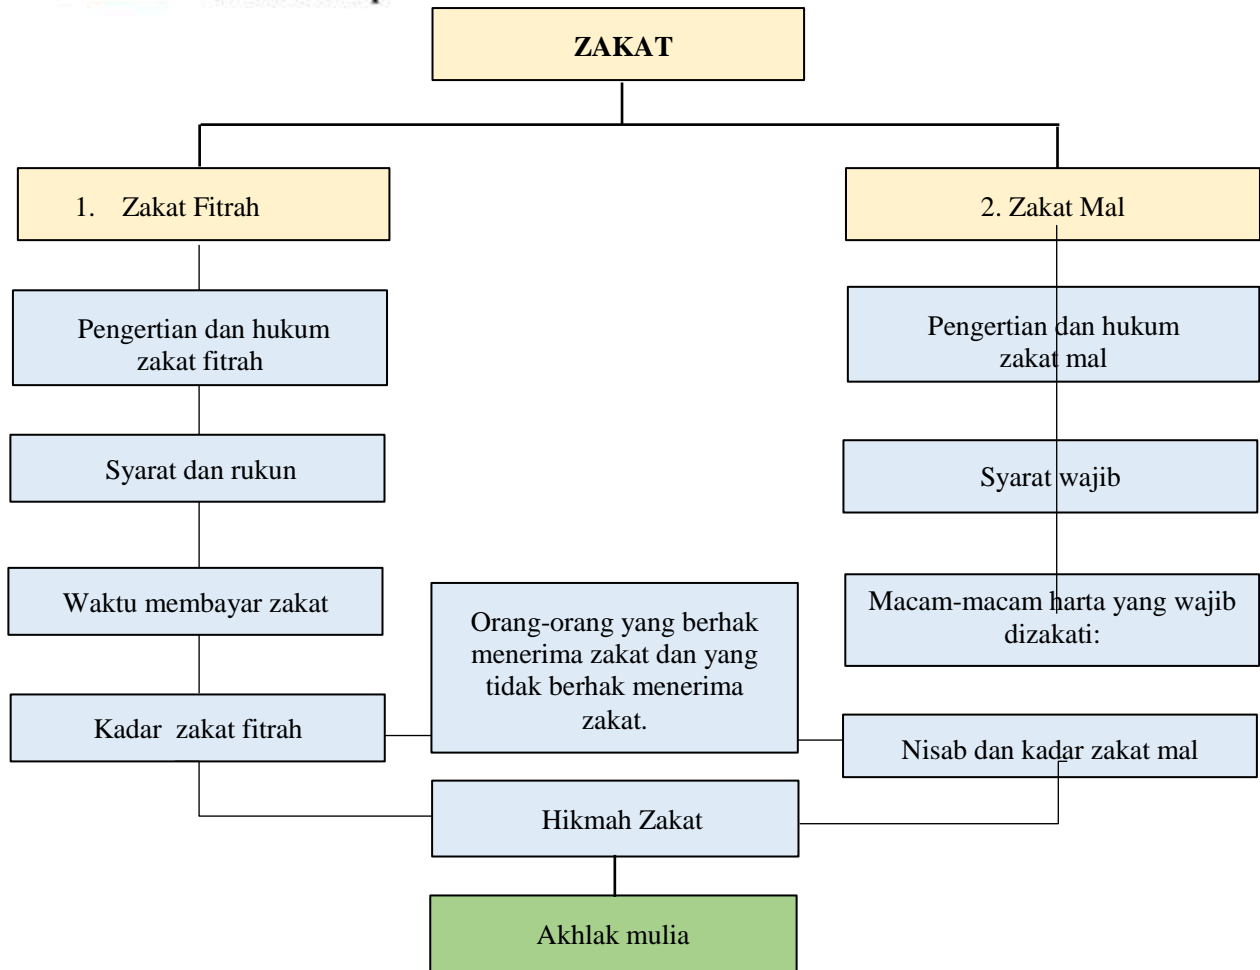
ZAKAT

1. Zakat Fitrah

Pengertian dan hukum zakat fitrah

Syarat dan rukun

Waktu membayar zakat

Kadar zakat fitrah

2. Zakat Mal

Pengertian dan hukum zakat mal

Syarat wajib

Macam-macam harta yang wajib dizakati:

Nisab dan kadar zakat mal

Orang-orang yang berhak menerima zakat dan yang tidak berhak menerima zakat.

Hikmah Zakat

Akhlak mulia